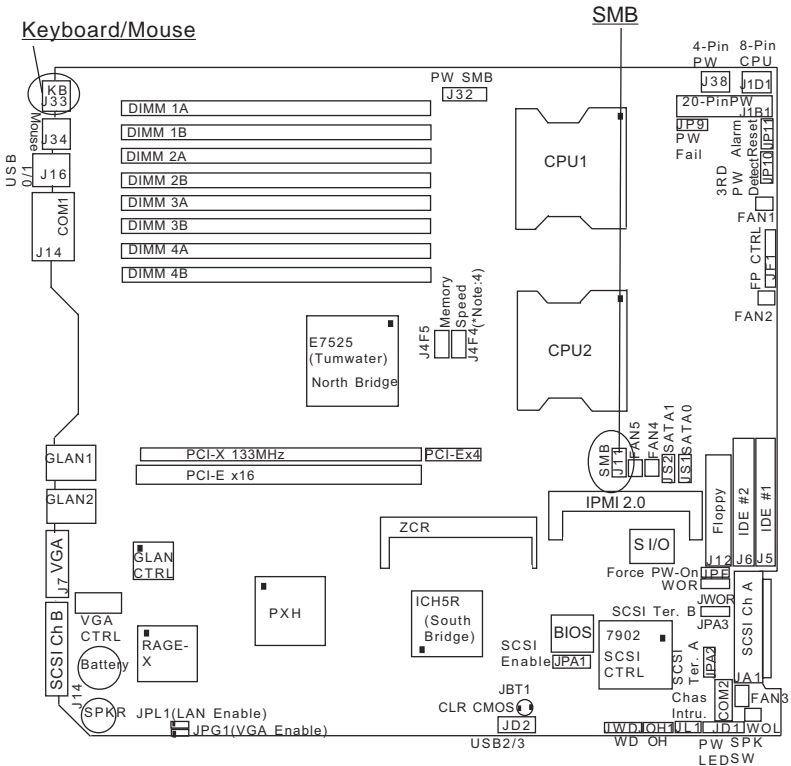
Keyboard/Mouse

SMB

4-Pin PW

8-Pin CPU

PW SMB

J32

J38

J1D1

KB J33

Mouse

J34

USB 0/1

J16

COM1

J14

DIMM 1A

DIMM 1B

DIMM 2A

DIMM 2B

DIMM 3A

DIMM 3B

DIMM 4A

DIMM 4B

20-PinPW

J1B1

JP9

PW Fail

Alarm Reset

JP11

JP10

PW Detect

3RD

CPU1

FAN1

FP CTRL

JF1

FAN2

Memory Speed

J4F5

J4F4(*Note:4)

E7525 (Tumwater)

North Bridge

CPU2

GLAN1

GLAN2

PCI-X 133MHz

PCI-Ex4

PCI-E x16

SMB

JT1

FAN5

FAN4

JS2

JS1

SATA1

SATA0

IPMI 2.0

Floppy

IDE #2

IDE #1

VGA

J7

ZCR

GLAN CTRL

S I/O

J12

J6

J5

Force PW-On

JPF

WOR

SCSI Ch B

VGA CTRL

PXH

ICH5R (South Bridge)

JWOR

SCSI Ter. B

JPA3

SCSI Ch A

RAGE-X

Battery

BIOS

7902

SCSI CTRL

SCSI Enable

JPA1

SCSI Ter. A

JPA2

JA1

COM2

FAN3

J14

Chas Intru.

SPKR

JPL1(LAN Enable)

JPG1(VGA Enable)

JBT1

CLR CMOS

JD2

USB2/3

JWD

WD

JOH1

OH

JL1

JD1

PW LED

SPK

WOL

SW